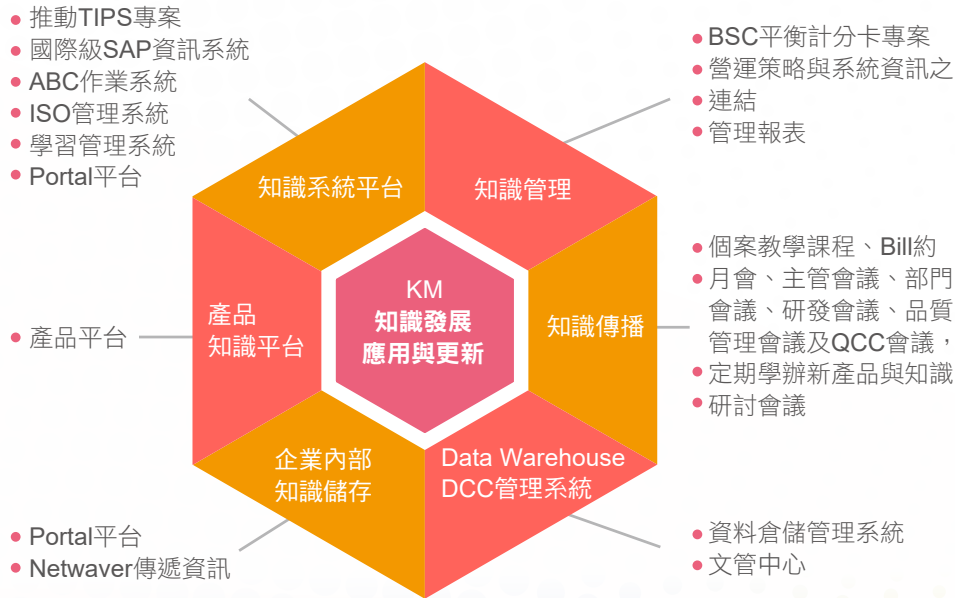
推動TIPS專案
國際級SAP資訊系統
ABC作業系統
ISO管理系統
學習管理系統
Portal平台

BSC平衡計分卡專案
營運策略與系統資訊之
連結
管理報表

知識系統平台

知識管理

KM
知識發展
應用與更新

產品
知識平台

知識傳播

產品平台

個案教學課程、Bill約
月會、主管會議、部門會議、研發會議、品質管理會議及QCC會議，
定期學辦新產品與知識
研討會議

企業內部
知識儲存

Data Warehouse
DCC管理系統

Portal平台
Netwaver傳遞資訊

資料倉儲管理系統
文管中心